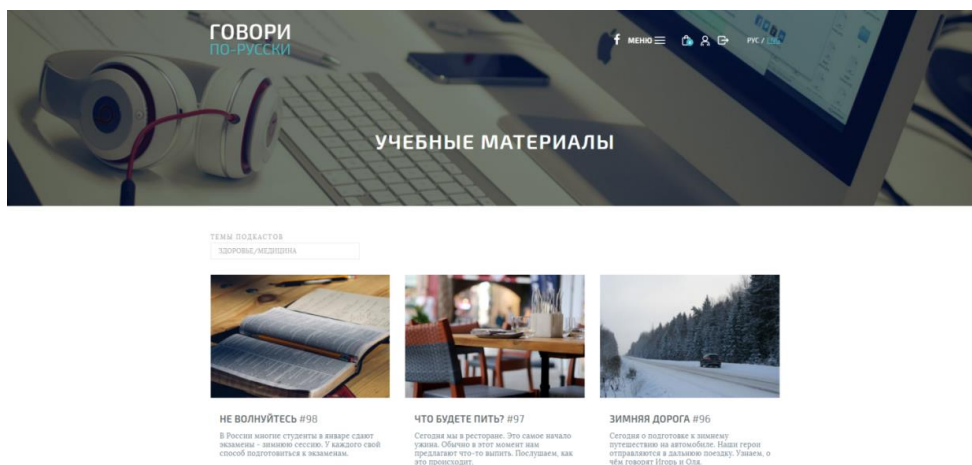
ГОВОРИ
ПО-РУССКИ

f МЕНЮ

РУС / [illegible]

УЧЕБНЫЕ МАТЕРИАЛЫ

ТЕМЫ ПОДКАСТОВ
ЗДОРОВЬЕ/МЕДИЦИНА

НЕ ВОЛНУЙТЕСЬ #98
В России многие студенты в январе сдают экзамены - зимнюю сессию. У каждого свой способ подготовиться к экзаменам.

ЧТО БУДЕТЕ ПИТЬ? #97
Сегодня мы в ресторане. Это самое начало ужина. Обычно в этот момент нам предлагают что-то выпить. Послушаем, как это происходит.

ЗИМНЯЯ ДОРОГА #96
Сегодня о подготовке к зимнему путешествию на автомобиле. Наши герои отправляются в дальнюю поездку. Узнаем, о чём говорят Игорь и Оля.